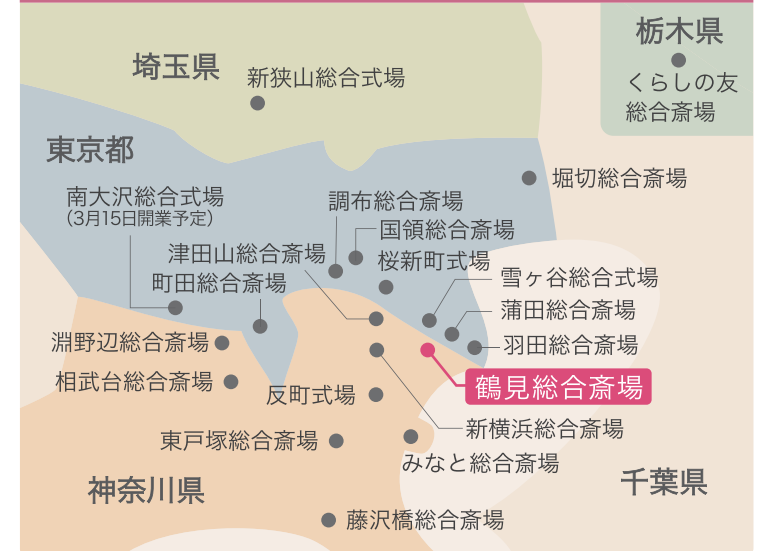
栃木県

くらしの友
総合斎場

埼玉県

新狭山総合式場

東京都

堀切総合斎場

南大沢総合式場
(3月15日開業予定)

調布総合斎場

国領総合斎場

津田山総合斎場

桜新町式場

町田総合斎場

雪ヶ谷総合式場

蒲田総合斎場

淵野辺総合斎場

羽田総合斎場

相武台総合斎場

鶴見総合斎場

反町式場

新横浜総合斎場

東戸塚総合斎場

みなと総合斎場

千葉県

神奈川県

藤沢橋総合斎場